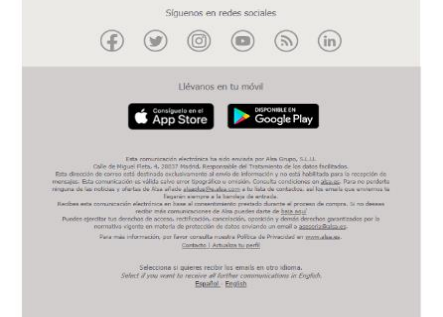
Síguenos en redes sociales

Llévanos en tu móvil

Consíguelo en el App Store

DISPONIBLE EN Google Play

Esta comunicación electrónica ha sido enviada por Alsa Grupo, S.L.U. Calle de Miguel Fleta, 4. 28037 Madrid. Responsable del Tratamiento de los datos facilitados. Esta dirección de correo está destinada exclusivamente al envío de información y no está habilitada para la recepción de mensajes. Esta comunicación es válida salvo error tipográfico u omisión. Consulta condiciones en alsa.es. Para no perderte ninguna de las noticias y ofertas de Alsa añade alsaofertas@e.alsa.es a tu lista de contactos, así los emails que enviemos te llegarán siempre a la bandeja de entrada.

Recibes esta comunicación electrónica en base al consentimiento prestado durante el proceso de compra. Si no deseas recibir más comunicaciones de Alsa puedes darte de baja aquí. Puedes ejercitar tus derechos de acceso, rectificación, cancelación, oposición y demás derechos garantizados por la normativa vigente en materia de protección de datos enviando un email a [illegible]@alsa.es.

Para más información, por favor consulta nuestra Política de Privacidad en www.alsa.es.

Contacto | Actualiza tu perfil

Selecciona si quieres recibir los emails en otro idioma. Select if you want to receive all further communications in English.

Español English